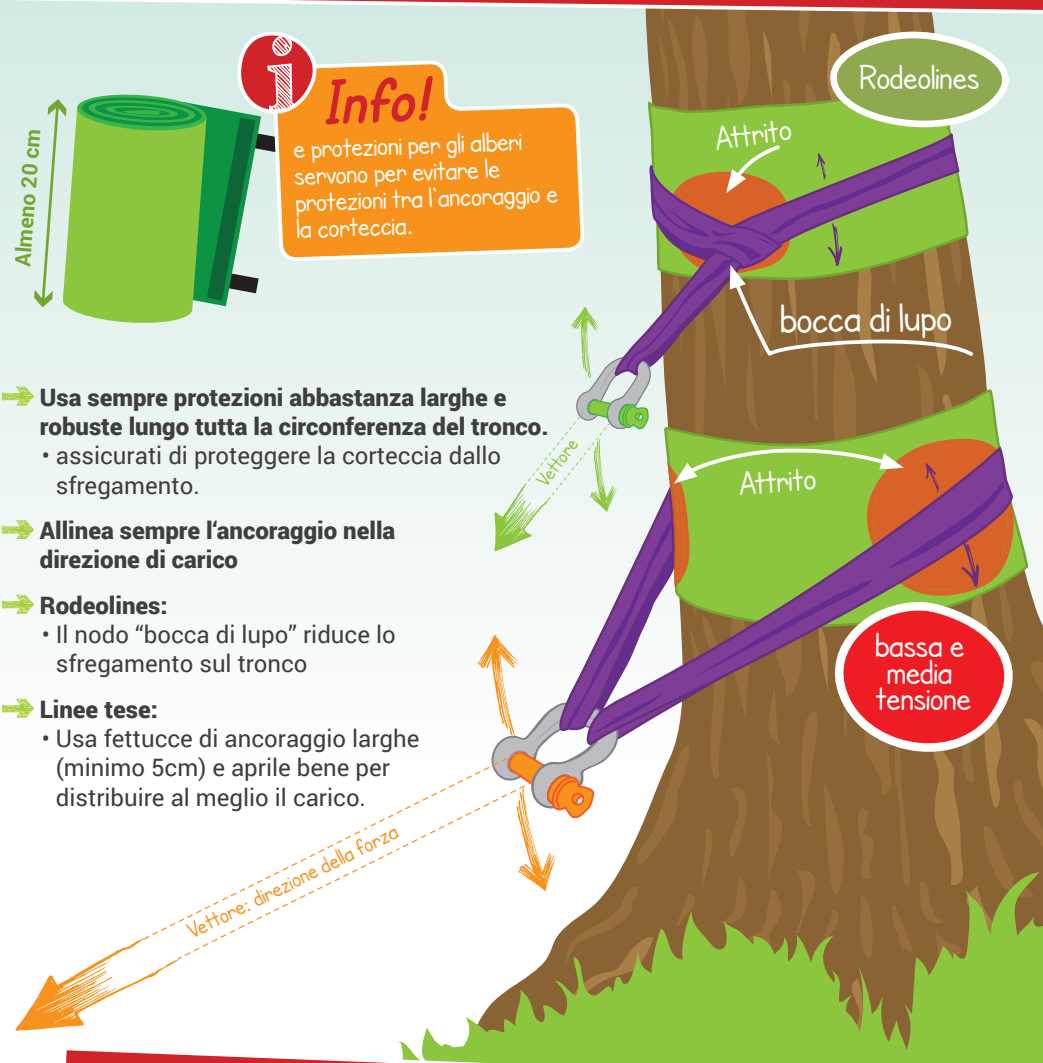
Almeno 20 cm

Info!

e protezioni per gli alberi servono per evitare le protezioni tra l'ancoraggio e la corteccia.

Rodeolines

Attrito

bocca di lupo

Attrito

Vettore

bassa e media tensione

Usa sempre protezioni abbastanza larghe e robuste lungo tutta la circonferenza del tronco.
• assicurati di proteggere la corteccia dallo sfregamento.

Allinea sempre l'ancoraggio nella direzione di carico

Rodeolines:
• Il nodo "bocca di lupo" riduce lo sfregamento sul tronco

Linee tese:
• Usa fettucce di ancoraggio larghe (minimo 5cm) e aprile bene per distribuire al meglio il carico.

Vettore: direzione della forza